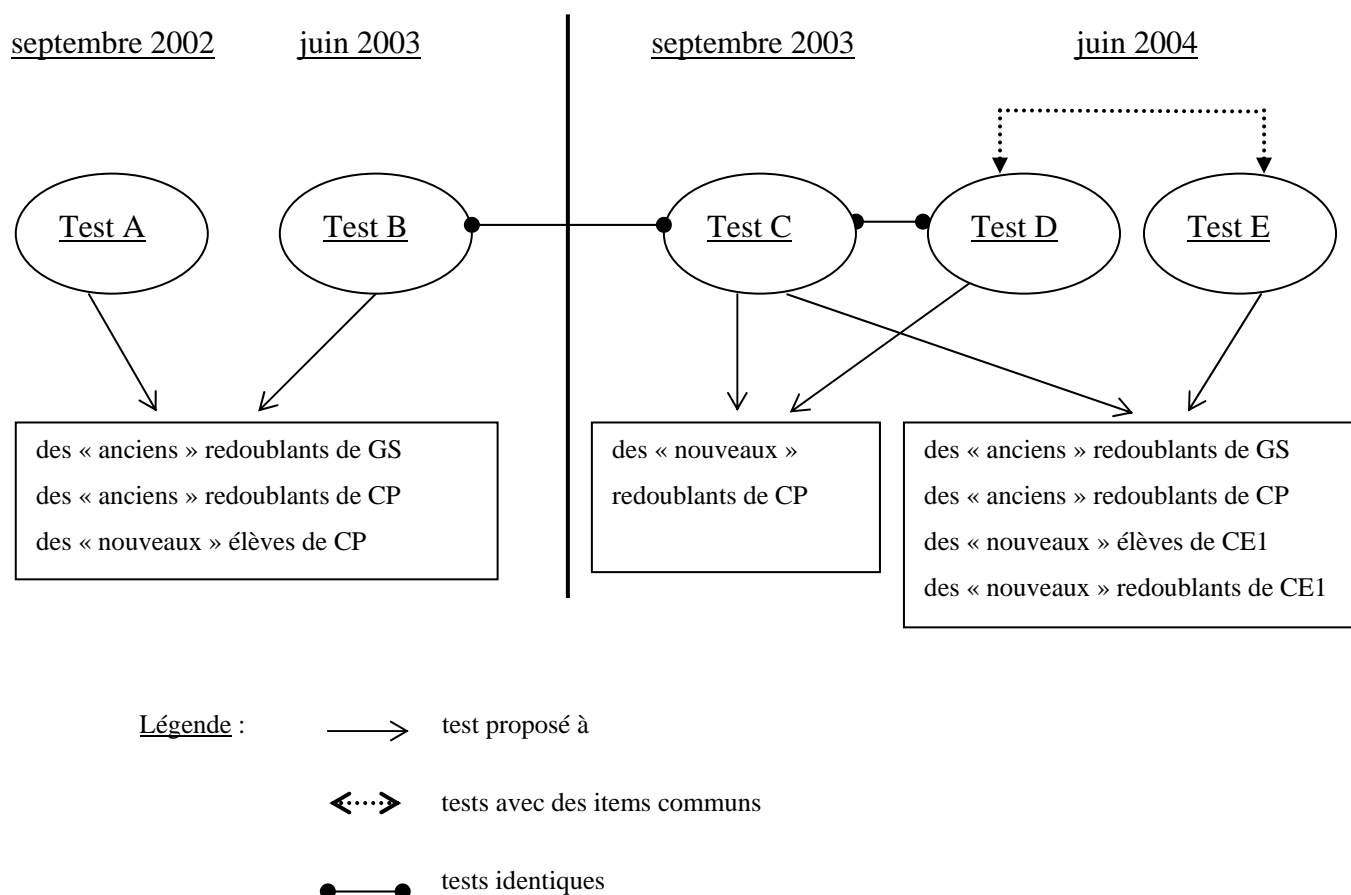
septembre 2002 juin 2003 septembre 2003 juin 2004

Test A

Test B

Test C

Test D

Test E

des « anciens » redoublants de GS
des « anciens » redoublants de CP
des « nouveaux » élèves de CP

des « nouveaux » redoublants de CP

des « anciens » redoublants de GS
des « anciens » redoublants de CP
des « nouveaux » élèves de CE1
des « nouveaux » redoublants de CE1

Légende : test proposé à

tests avec des items communs

tests identiques